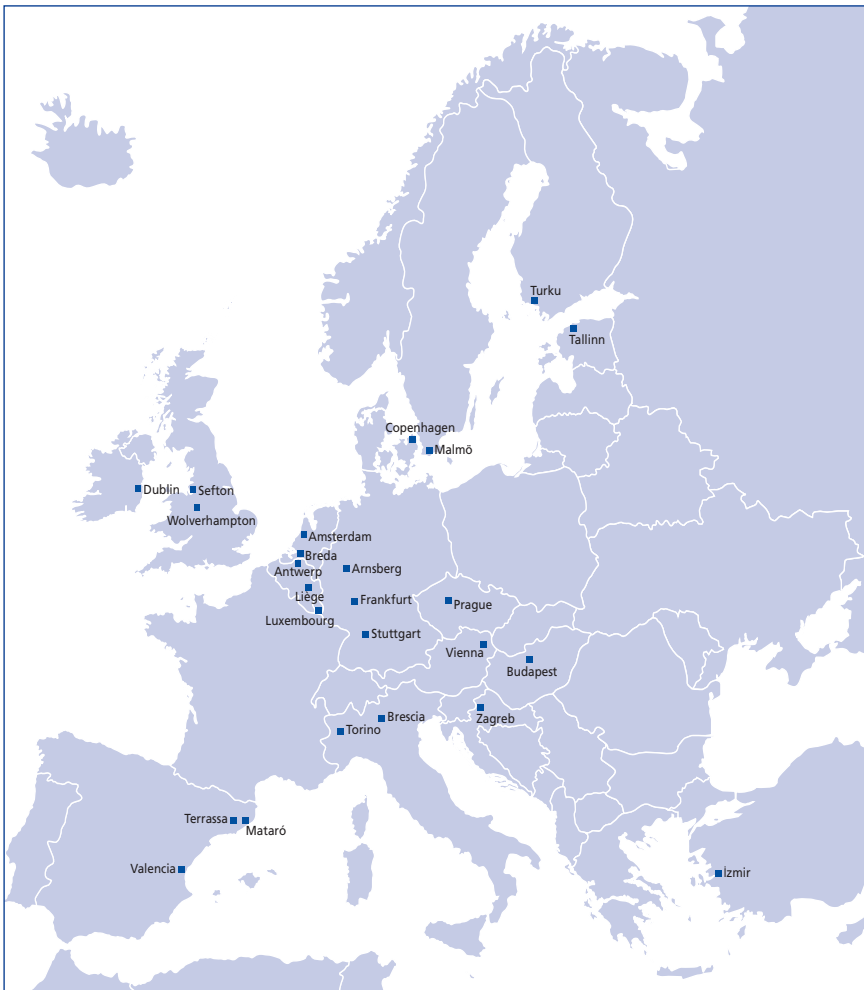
Turku
Tallinn
Copenhagen
Malmö
Dublin
Sefton
Wolverhampton
Amsterdam
Breda
Antwerp
Arnsberg
Liege
Frankfurt
Luxembourg
Prague
Stuttgart
Vienna
Budapest
Brescia
Zagreb
Torino
Terrassa
Mataró
Valencia
İzmir